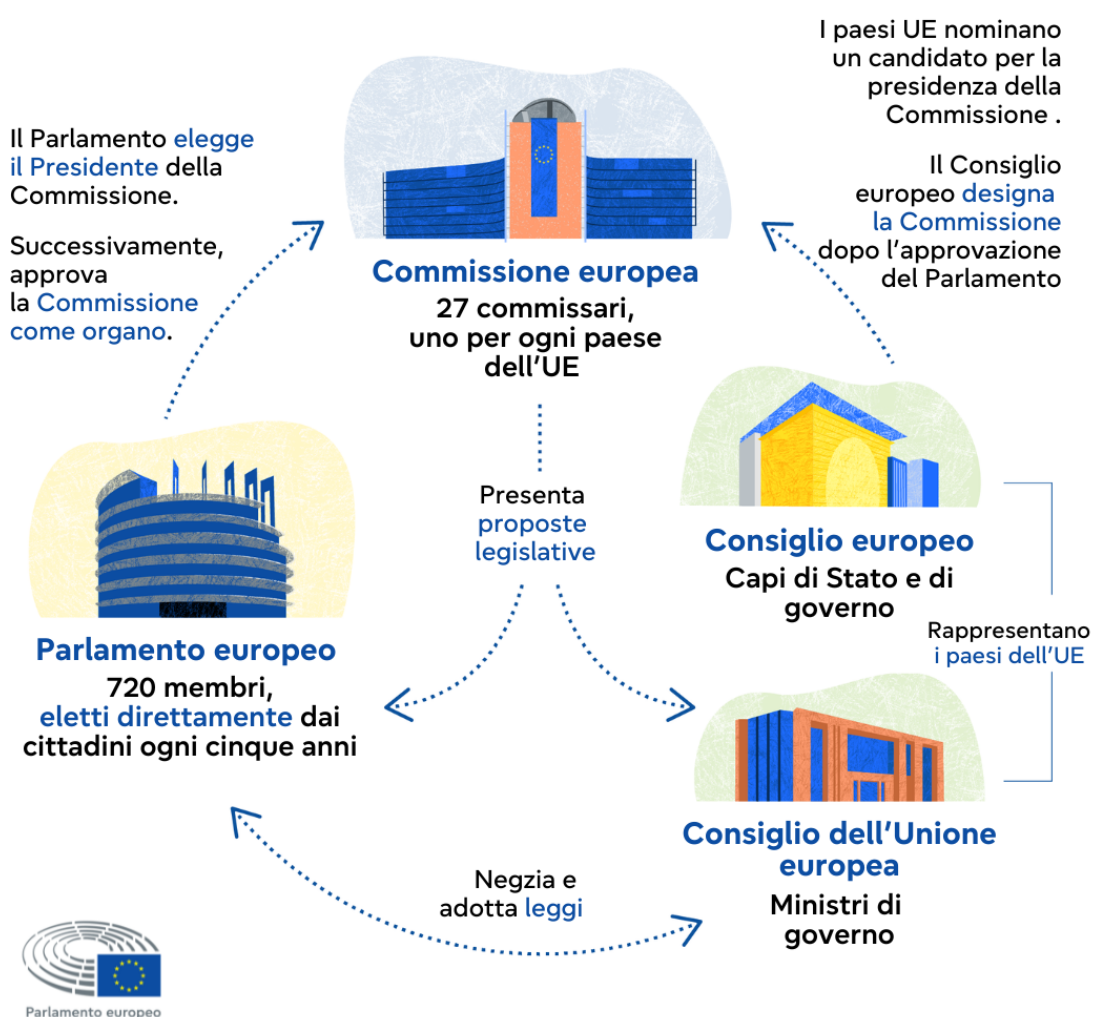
I paesi UE nominano un candidato per la presidenza della Commissione .

Il Consiglio europeo designa la Commissione dopo l’approvazione del Parlamento

Il Parlamento elegge il Presidente della Commissione.

Successivamente, approva la Commissione come organo.

Commissione europea
27 commissari, uno per ogni paese dell’UE

Presenta proposte legislative

Consiglio europeo
Capi di Stato e di governo

Rappresentano i paesi dell’UE

Parlamento europeo
720 membri, eletti direttamente dai cittadini ogni cinque anni

Consiglio dell’Unione europea
Ministri di governo

Negzia e adotta leggi

Parlamento europeo